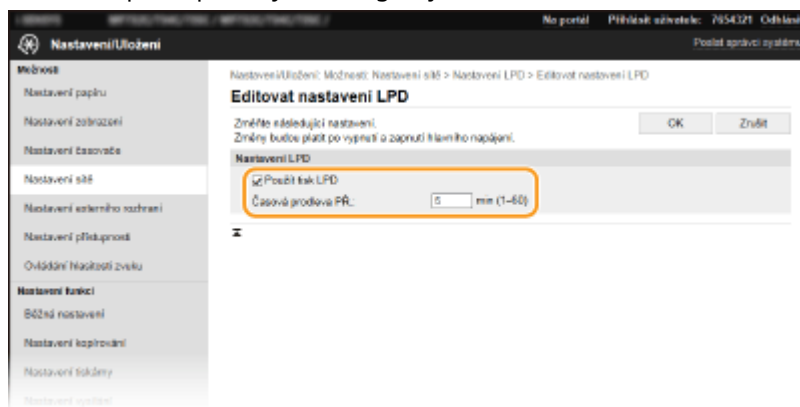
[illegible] No portál Přihlásit uživatele: 7654321 Odhlá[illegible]

Nastavení/Uložení

Posílat správci systému

Možnosti

Nastavení papíru

Nastavení zobrazení

Nastavení časovače

Nastavení sítě

Nastavení externího rozhraní

Nastavení přístupnosti

Ovládání hlasitosti zvuku

Nastavení funkcí

Běžná nastavení

Nastavení kopírování

Nastavení tiskárny

Nastavení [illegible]

Nastavení/Uložení: Možnosti: Nastavení sítě > Nastavení LPD > Editovat nastavení LPD

Editovat nastavení LPD

Změňte následující nastavení.
Změny budou platit po vypnutí a zapnutí hlavního napájení.

OK

Zrušit

Nastavení LPD

Použít tisk LPD

Časová prodleva PŘ.: 5 min (1–60)